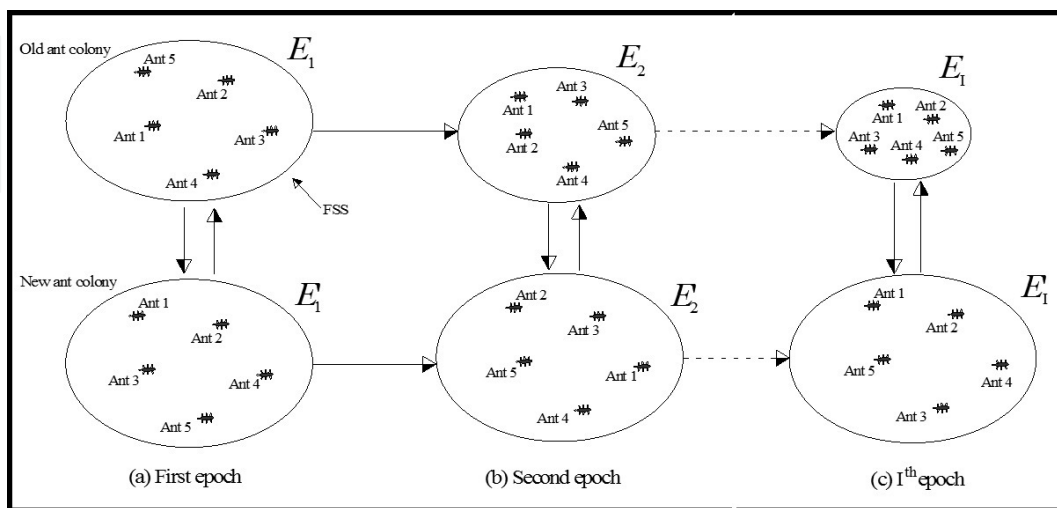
Old ant colony

$E_1$

Ant 5
Ant 2
Ant 1
Ant 3
Ant 4

FSS

$E_2$

Ant 3
Ant 1
Ant 2
Ant 5
Ant 4

$E_I$

Ant 1
Ant 2
Ant 3
Ant 4
Ant 5

New ant colony

$E_1$

Ant 1
Ant 2
Ant 3
Ant 4
Ant 5

$E_2$

Ant 2
Ant 3
Ant 5
Ant 1
Ant 4

$E_I$

Ant 1
Ant 2
Ant 5
Ant 4
Ant 3

(a) First epoch

(b) Second epoch

(c) I$^{th}$ epoch